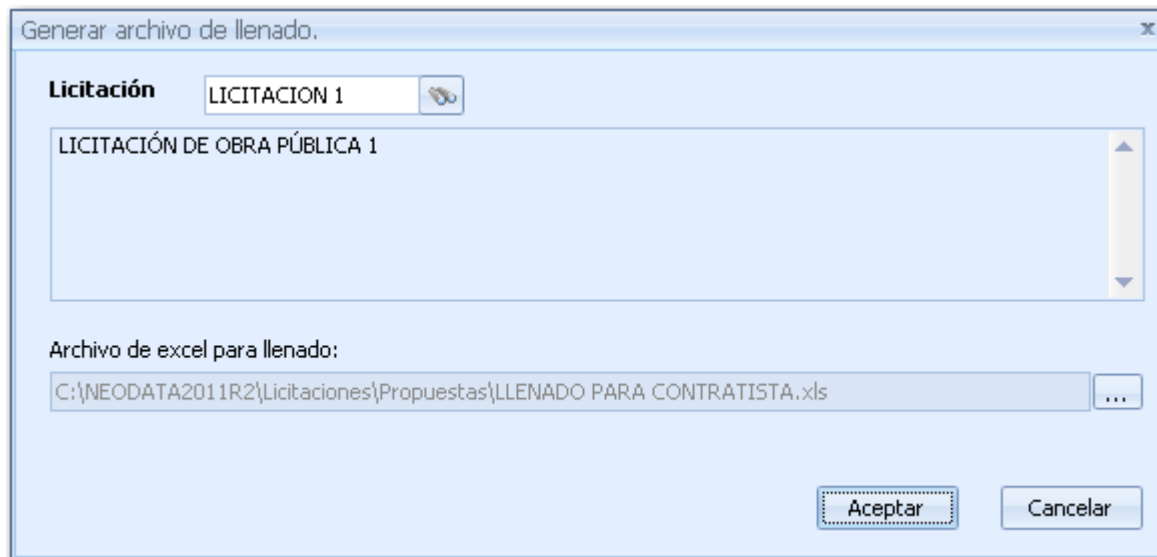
Generar archivo de llenado.

x

Licitación LICITACION 1

LICITACIÓN DE OBRA PÚBLICA 1

Archivo de excel para llenado:

C:\NEODATA2011R2\Licitaciones\Propuestas\LLENADO PARA CONTRATISTA.xls

...

Aceptar

Cancelar